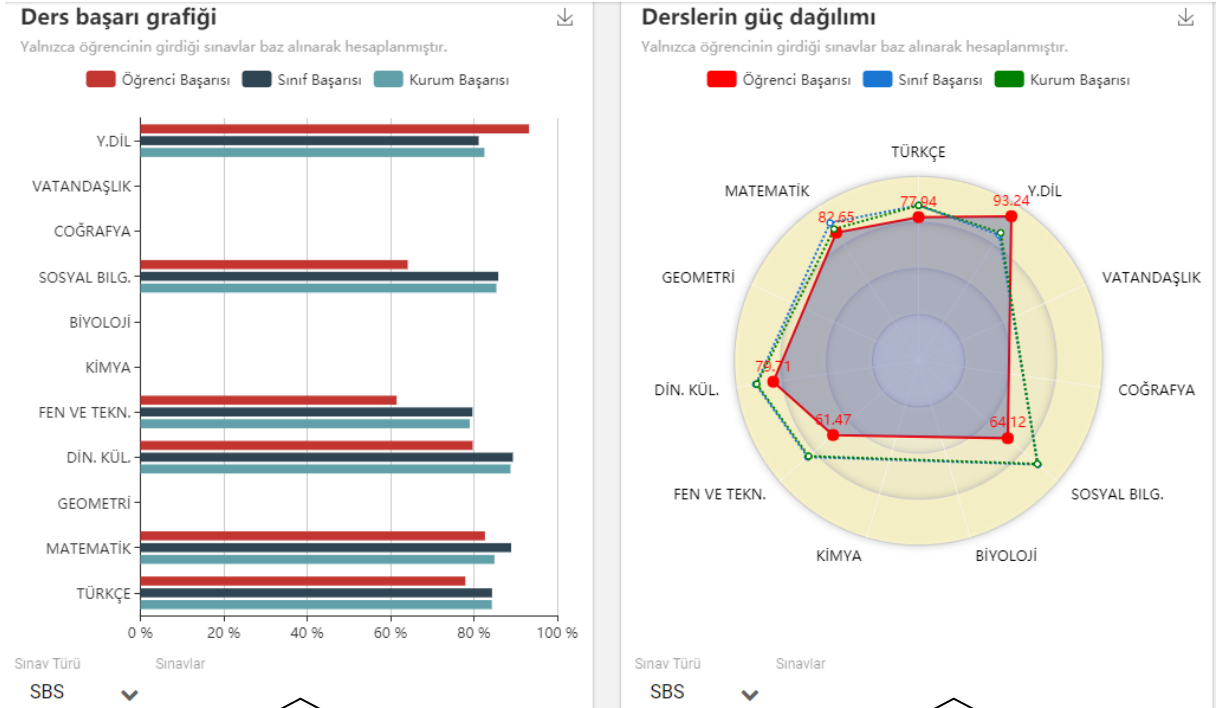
Ders başarı grafiği

Yalnızca öğrencinin girdiği sınavlar baz alınarak hesaplanmıştır.

Öğrenci Başarısı Sınıf Başarısı Kurum Başarısı

Y.DİL
VATANDAŞLIK
COĞRAFYA
SOSYAL BILG.
BİYOLOJİ
KİMYA
FEN VE TEKN.
DİN. KÜL.
GEOMETRİ
MATEMATİK
TÜRKÇE

0 % 20 % 40 % 60 % 80 % 100 %

Sınav Türü
SBS
Sınavlar

Derslerin güç dağılımı

Yalnızca öğrencinin girdiği sınavlar baz alınarak hesaplanmıştır.

Öğrenci Başarısı Sınıf Başarısı Kurum Başarısı

TÜRKÇE
Y.DİL
VATANDAŞLIK
COĞRAFYA
SOSYAL BILG.
BİYOLOJİ
KİMYA
FEN VE TEKN.
DİN. KÜL.
GEOMETRİ
MATEMATİK

77.94
93.24
82.65
79.71
51.47
64.12

Sınav Türü
SBS
Sınavlar